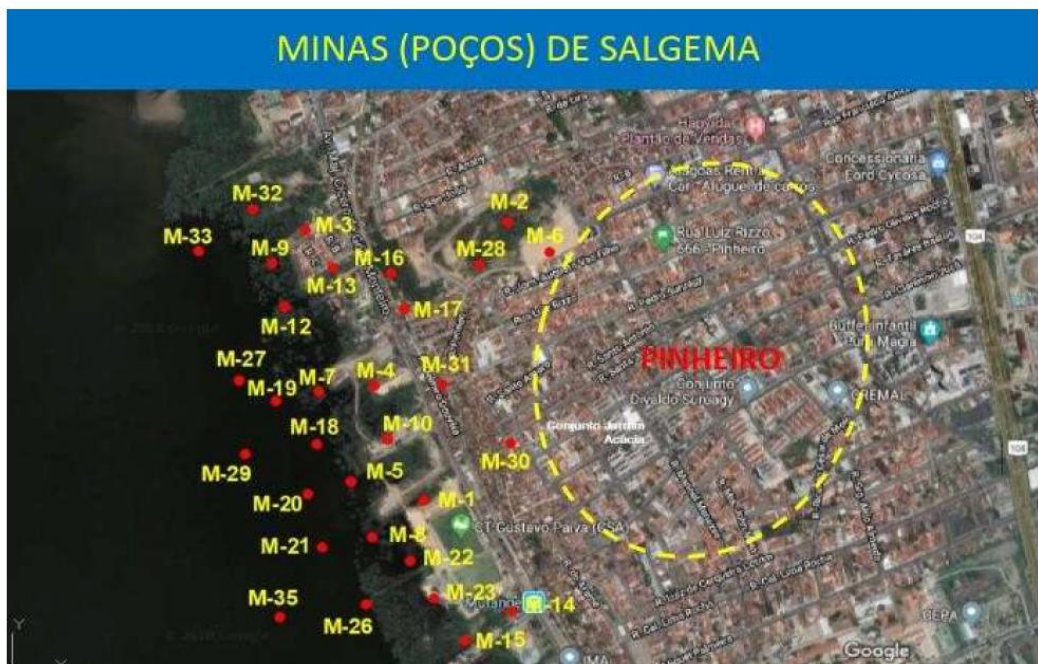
MINAS (POÇOS) DE SALGEMA

M-32
M-33
M-3
M-9
M-16
M-13
M-2
M-28
M-6
M-17
M-12
M-27
M-19
M-7
M-4
M-31
M-18
M-10
M-29
M-5
M-30
M-20
M-1
M-21
M-8
M-22
M-35
M-26
M-23
M-14
M-15

PINHEIRO
Conjunto Jardim Acácia
Rua Luiz Rizzo, 666 - Pinheiro
Concessionária Ford Cycosa
Buffet Infantil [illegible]
Conjunto Divaldo Suruagy
CT Gustavo Paiva (CSA)
Google